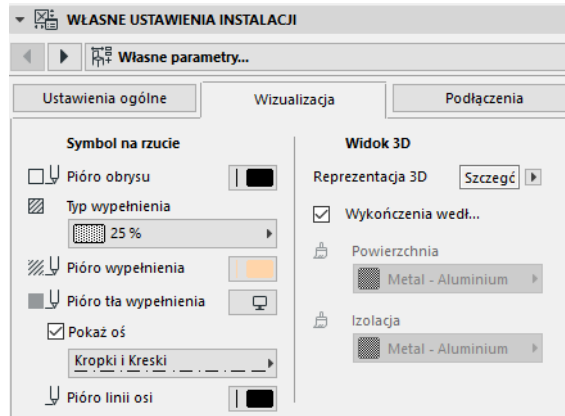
WŁASNE USTAWIENIA INSTALACJI

Własne parametry...

Ustawienia ogólne | Wizualizacja | Podłączenia

Symbol na rzucie

Pióro obrysu

Typ wypełnienia

25 %

Pióro wypełnienia

Pióro tła wypełnienia

Pokaż oś

Kropki i Kreski

Pióro linii osi

Widok 3D

Reprezentacja 3D Szczegó

Wykończenia wedł...

Powierzchnia

Metal - Aluminium

Izolacja

Metal - Aluminium